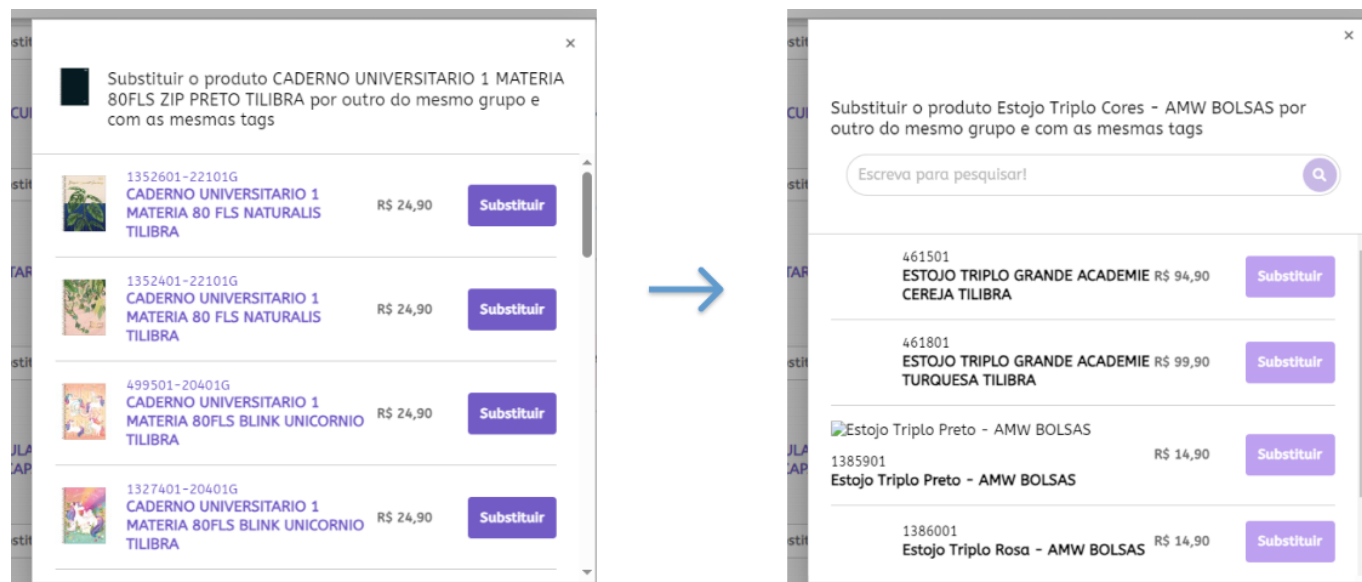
×

Substituir o produto CADERNO UNIVERSITARIO 1 MATERIA 80FLS ZIP PRETO TILIBRA por outro do mesmo grupo e com as mesmas tags

1352601-22101G
CADERNO UNIVERSITARIO 1 MATERIA 80 FLS NATURALIS TILIBRA
R$ 24,90
Substituir

1352401-22101G
CADERNO UNIVERSITARIO 1 MATERIA 80 FLS NATURALIS TILIBRA
R$ 24,90
Substituir

499501-20401G
CADERNO UNIVERSITARIO 1 MATERIA 80FLS BLINK UNICORNIO TILIBRA
R$ 24,90
Substituir

1327401-20401G
CADERNO UNIVERSITARIO 1 MATERIA 80FLS BLINK UNICORNIO TILIBRA
R$ 24,90
Substituir

×

Substituir o produto Estojo Triplo Cores - AMW BOLSAS por outro do mesmo grupo e com as mesmas tags

Escreva para pesquisar!

461501
ESTOJO TRIPLO GRANDE ACADEMIE CEREJA TILIBRA
R$ 94,90
Substituir

461801
ESTOJO TRIPLO GRANDE ACADEMIE TURQUESA TILIBRA
R$ 99,90
Substituir

Estojo Triplo Preto - AMW BOLSAS
1385901
Estojo Triplo Preto - AMW BOLSAS
R$ 14,90
Substituir

1386001
Estojo Triplo Rosa - AMW BOLSAS
R$ 14,90
Substituir